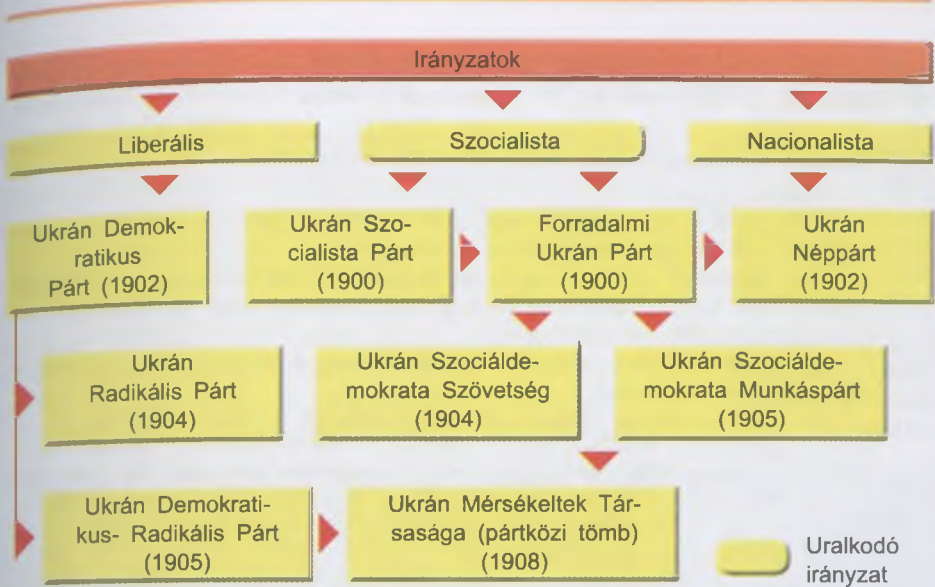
Irányzatok

Liberális

Szocialista

Nacionalista

Ukrán Demokratikus Párt (1902)

Ukrán Szocialista Párt (1900)

Forradalmi Ukrán Párt (1900)

Ukrán Néppárt (1902)

Ukrán Radikális Párt (1904)

Ukrán Szociáldemokrata Szövetség (1904)

Ukrán Szociáldemokrata Munkáspárt (1905)

Ukrán Demokratikus- Radikális Párt (1905)

Ukrán Mérsékeltek Társasága (pártközi tömb) (1908)

Uralkodó irányzat